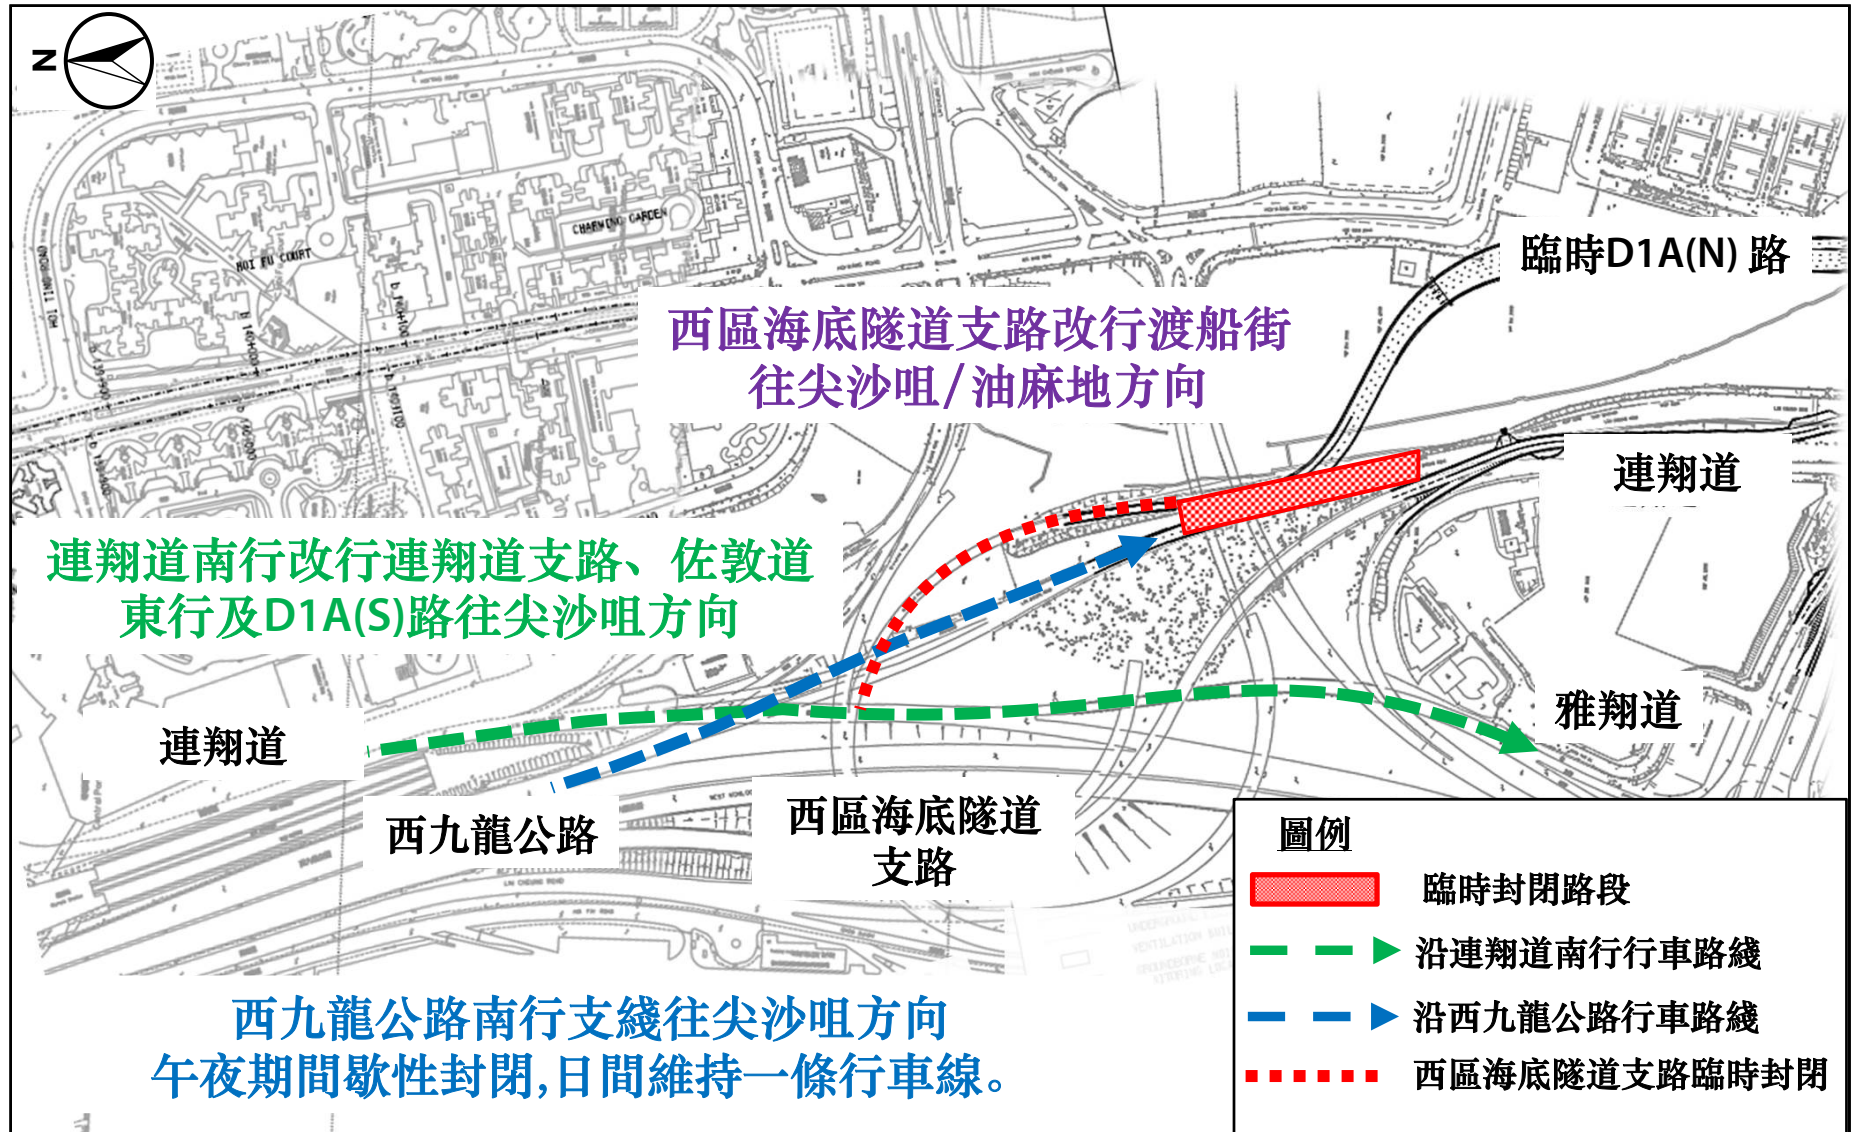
N

HOI FU COURT

CHARMING GARDEN

臨時D1A(N) 路

西區海底隧道支路改行渡船街
往尖沙咀/油麻地方向

連翔道

連翔道南行改行連翔道支路、佐敦道
東行及D1A(S)路往尖沙咀方向

雅翔道

連翔道

西九龍公路

西區海底隧道
支路

西九龍公路南行支綫往尖沙咀方向
午夜期間歇性封閉,日間維持一條行車線。

圖例

臨時封閉路段

沿連翔道南行車路綫

沿西九龍公路行車路綫

西區海底隧道支路臨時封閉